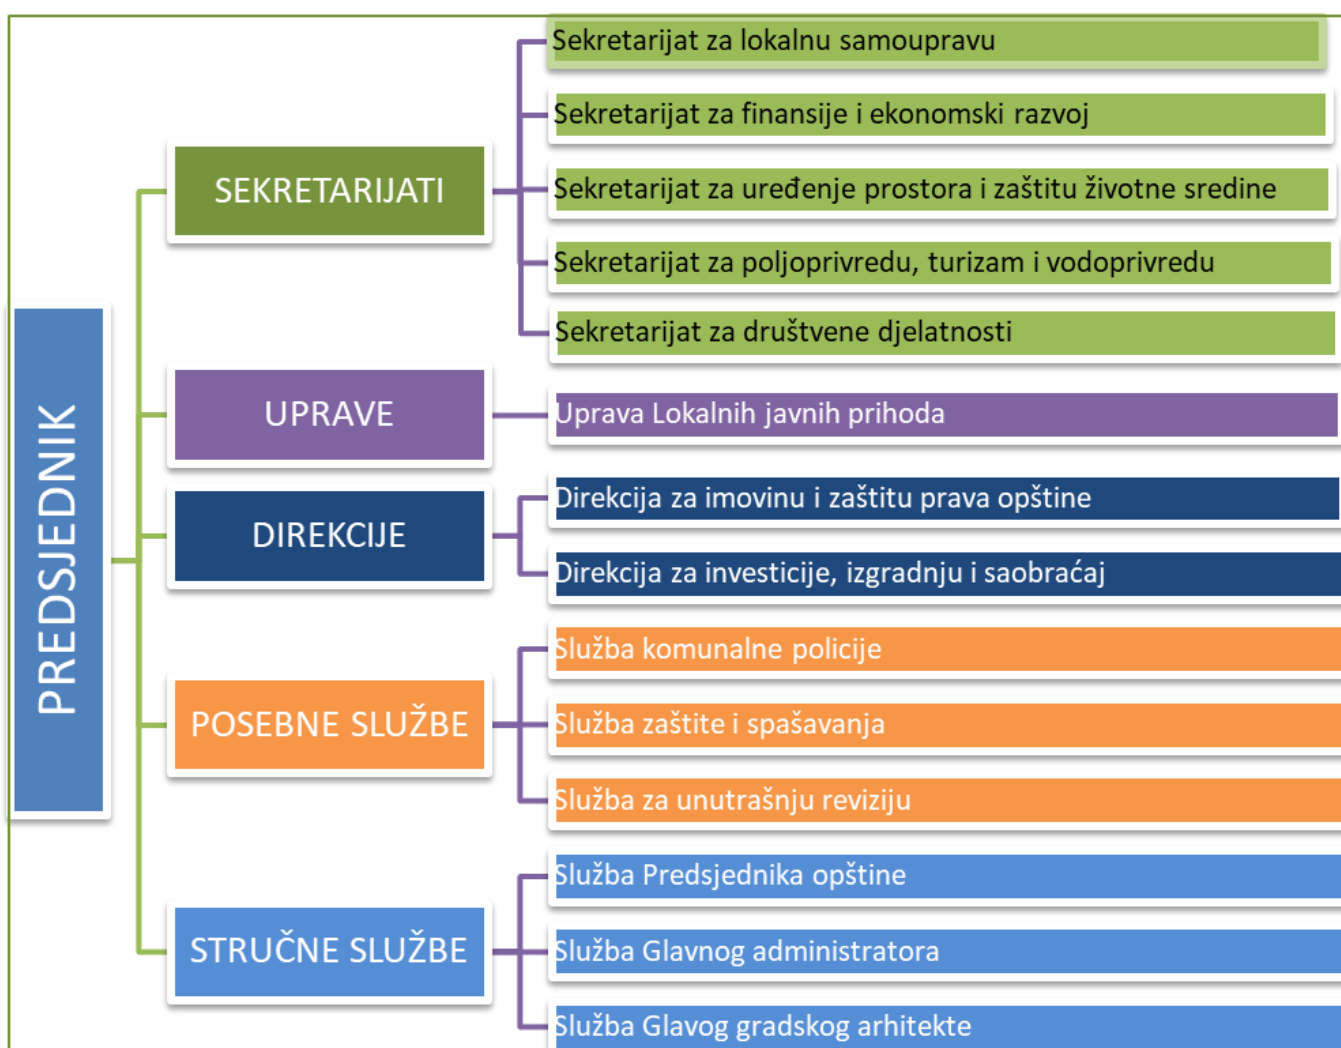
PREDSJEDNIK

SEKRETARIJATI

Sekretarijat za lokalnu samoupravu

Sekretarijat za finansije i ekonomski razvoj

Sekretarijat za uređenje prostora i zaštitu životne sredine

Sekretarijat za poljoprivredu, turizam i vodoprivredu

Sekretarijat za društvene djelatnosti

UPRAVE

Uprava Lokalnih javnih prihoda

DIREKCIJE

Direkcija za imovinu i zaštitu prava opštine

Direkcija za investicije, izgradnju i saobraćaj

POSEBNE SLUŽBE

Služba komunalne policije

Služba zaštite i spašavanja

Služba za unutrašnju reviziju

STRUČNE SLUŽBE

Služba Predsjednika opštine

Služba Glavnog administratora

Služba Glavog gradskog arhitekte